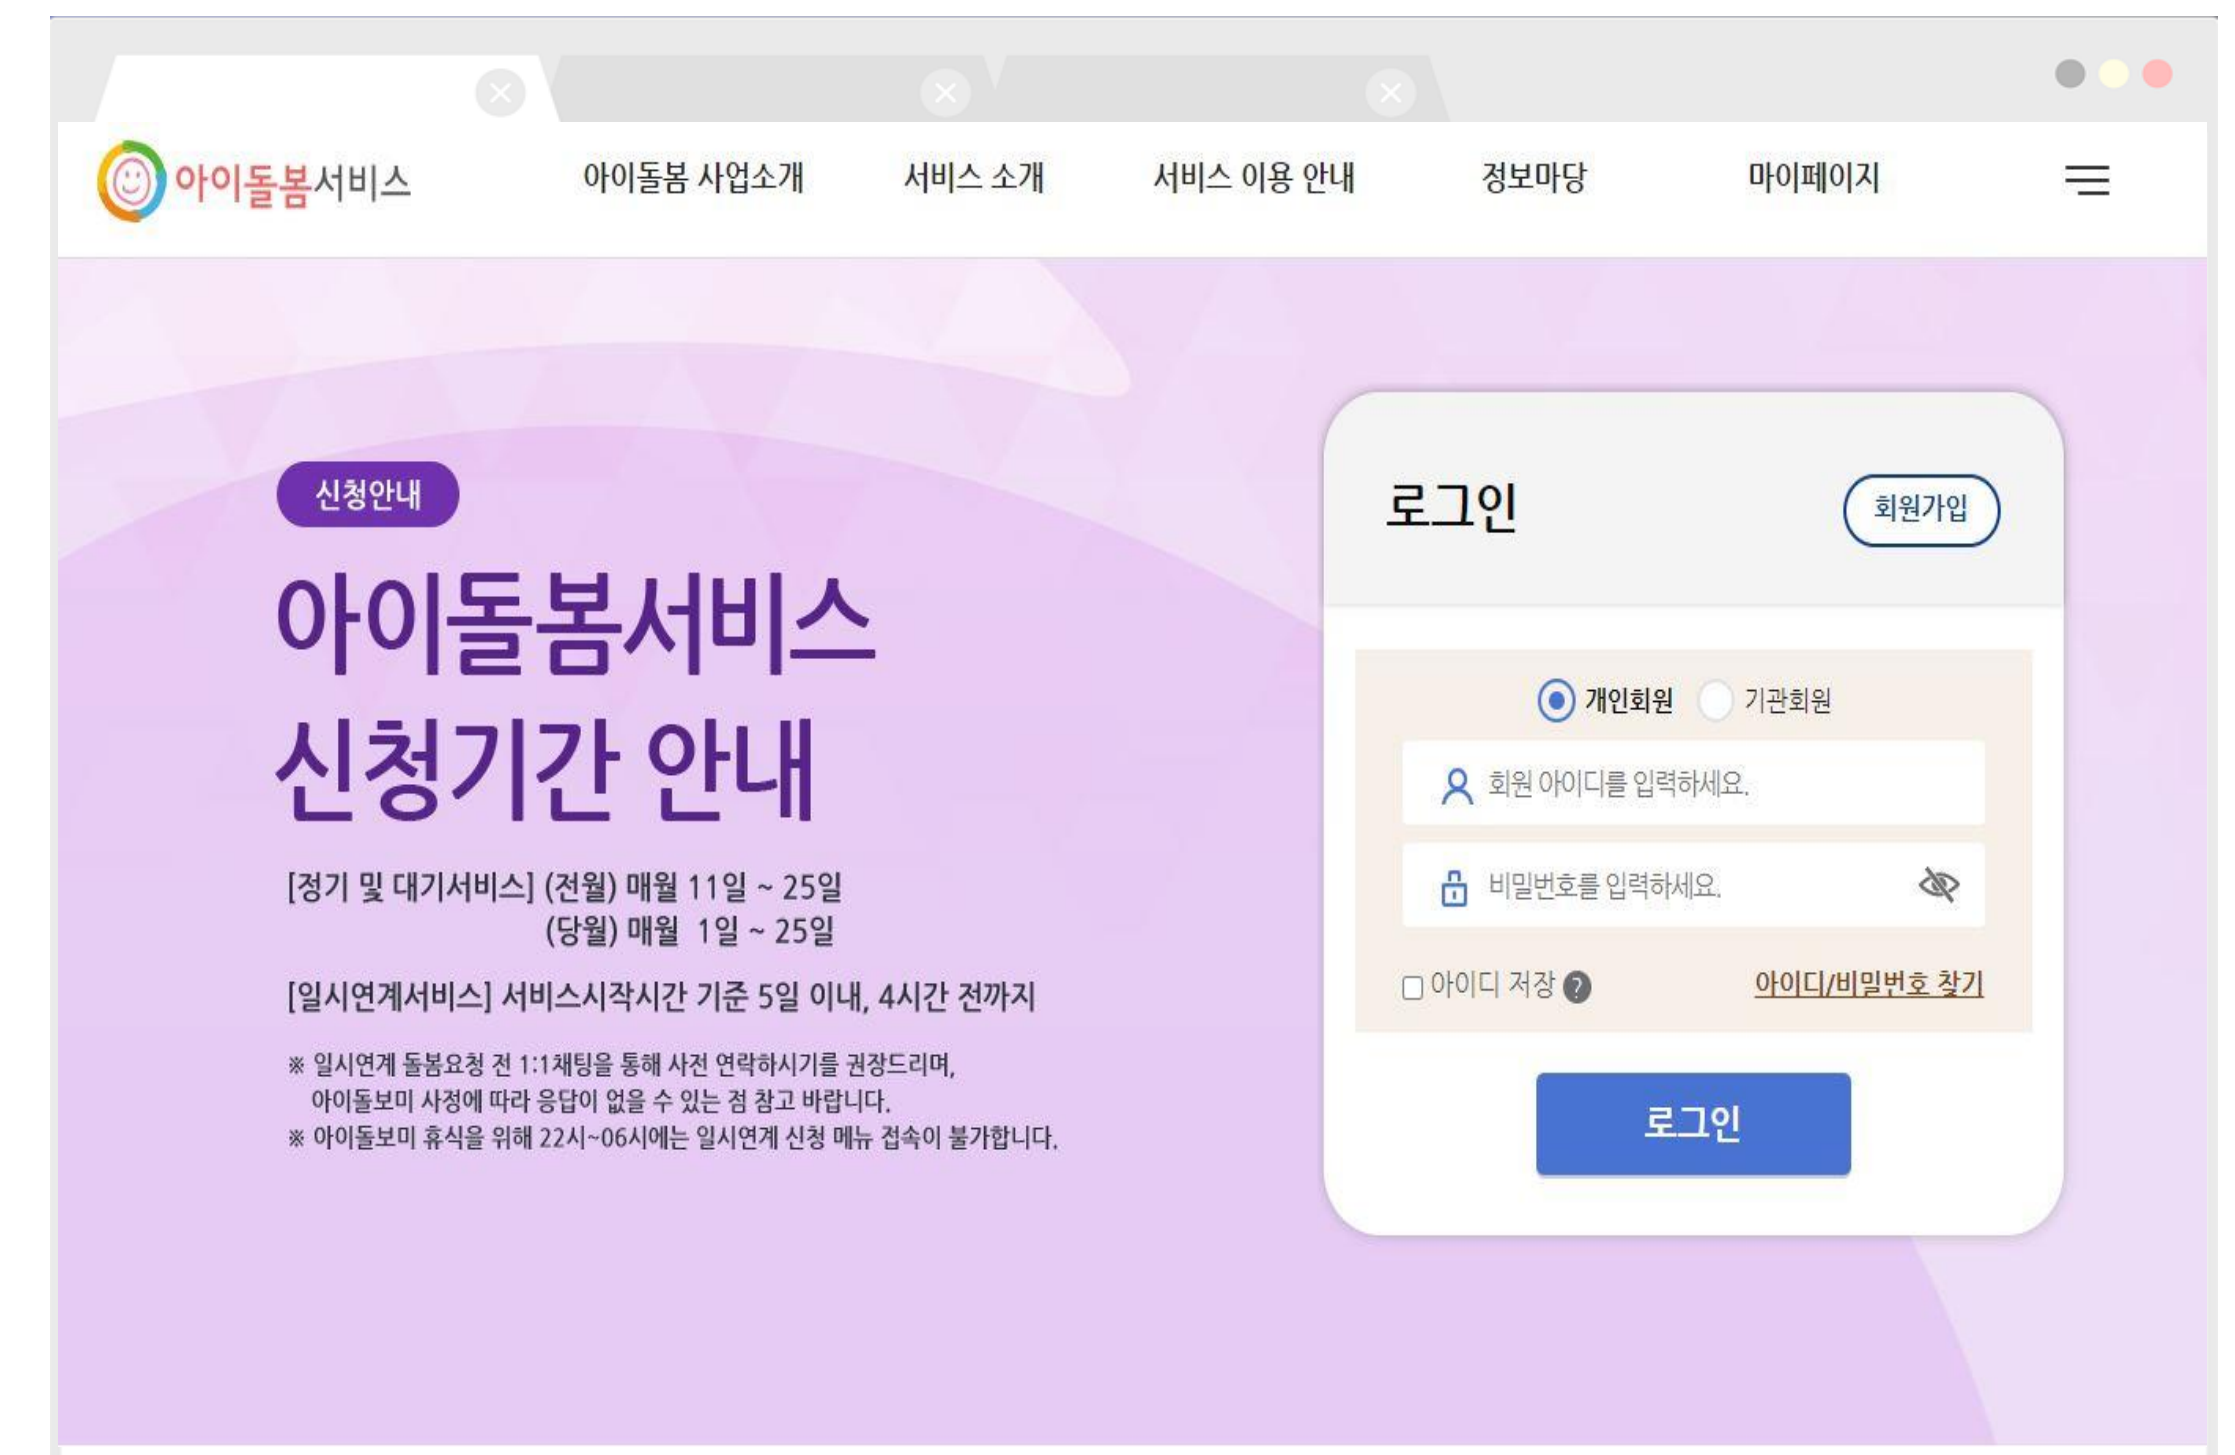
아이돌봄서비스

아이돌봄 사업소개 서비스 소개 서비스 이용 안내 정보마당 마이페이지

신청안내

아이돌봄서비스
신청기간 안내

[정기 및 대기서비스] (전월) 매월 11일 ~ 25일
(당월) 매월 1일 ~ 25일

[일시연계서비스] 서비스시작시간 기준 5일 이내, 4시간 전까지

※ 일시연계 돌봄요청 전 1:1채팅을 통해 사전 연락하시기를 권장드리며, 아이돌보미 사정에 따라 응답이 없을 수 있는 점 참고 바랍니다.
※ 아이돌보미 휴식을 위해 22시~06시에는 일시연계 신청 메뉴 접속이 불가합니다.

로그인

회원가입

개인회원 기관회원

회원 아이디를 입력하세요.

비밀번호를 입력하세요.

아이디 저장

아이디/비밀번호 찾기

로그인